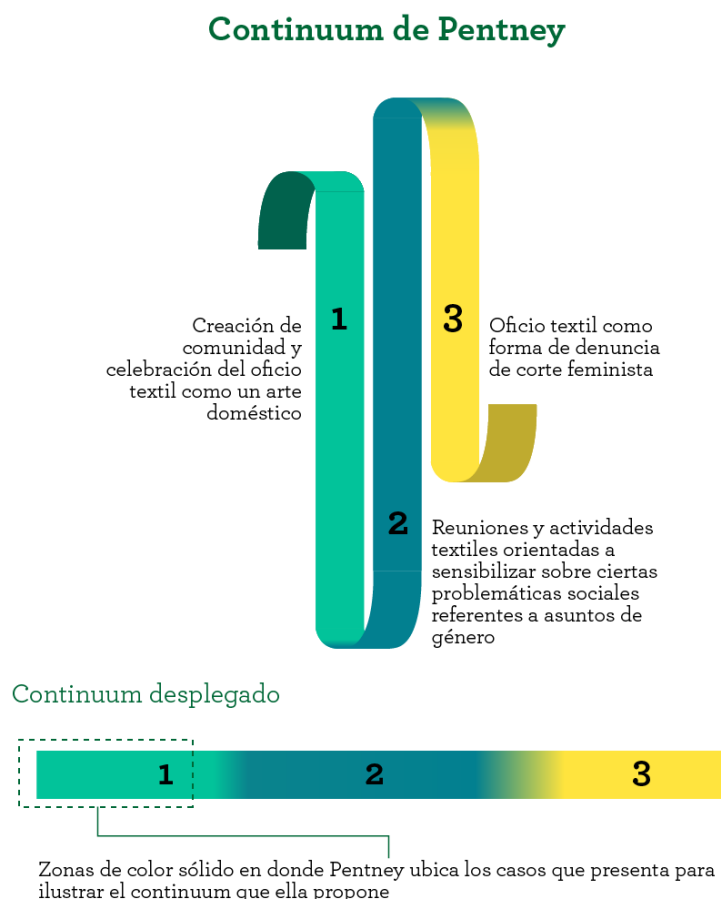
Continuum de Pentney

1

Creación de comunidad y celebración del oficio textil como un arte doméstico

3

Oficio textil como forma de denuncia de corte feminista

2

Reuniones y actividades textiles orientadas a sensibilizar sobre ciertas problemáticas sociales referentes a asuntos de género

Continuum desplegado

1

2

3

Zonas de color sólido en donde Pentney ubica los casos que presenta para ilustrar el continuum que ella propone